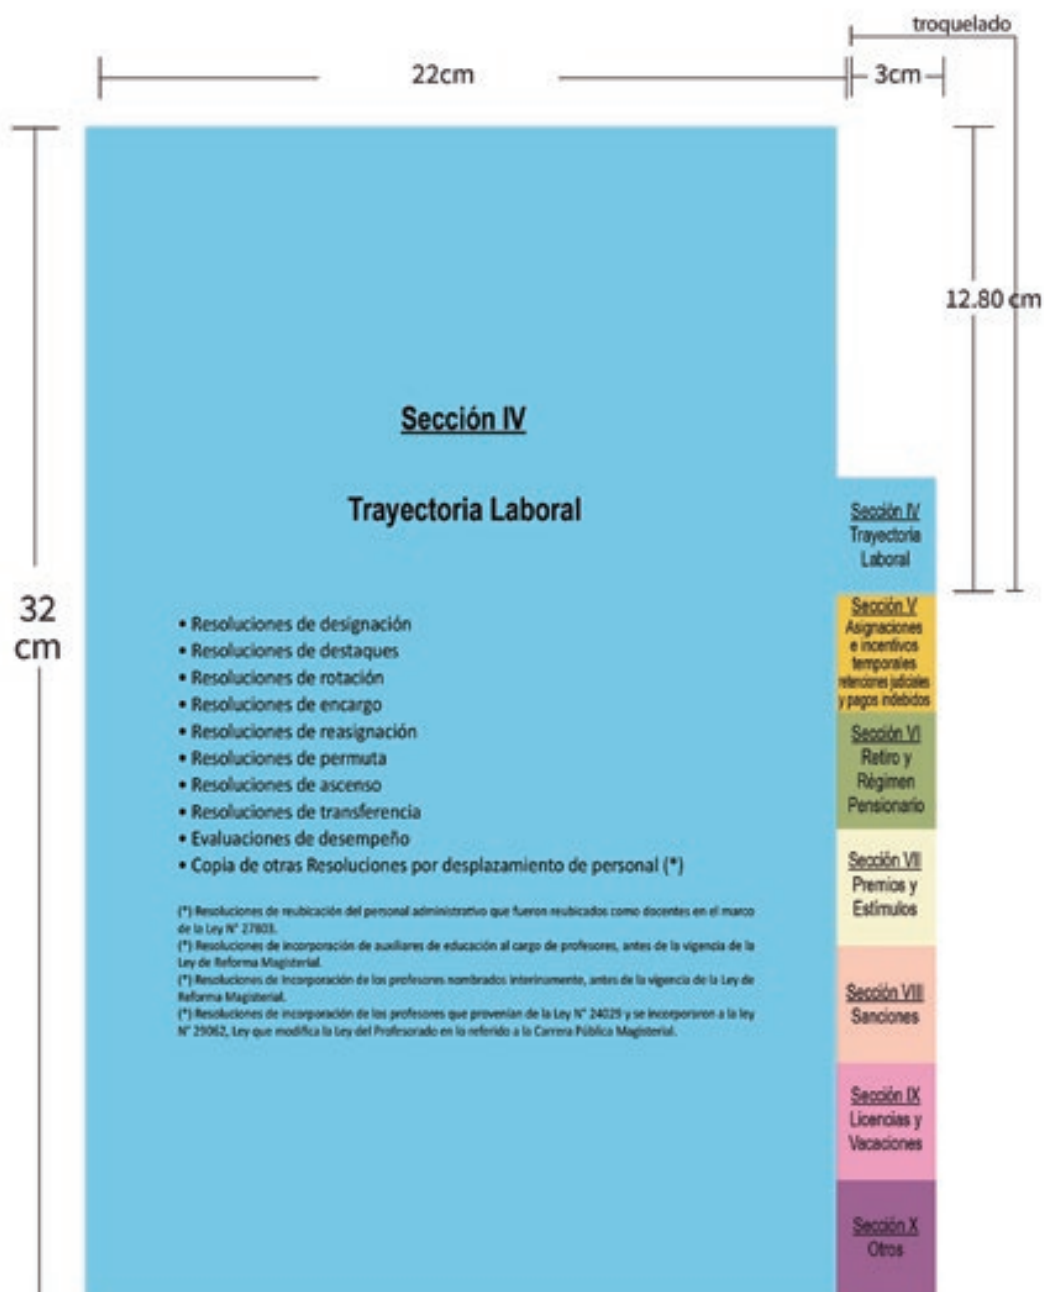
troquelado

22cm

3cm

12.80 cm

32 cm

Sección IV

Trayectoria Laboral

• Resoluciones de designación
• Resoluciones de destaques
• Resoluciones de rotación
• Resoluciones de encargo
• Resoluciones de reasignación
• Resoluciones de permuta
• Resoluciones de ascenso
• Resoluciones de transferencia
• Evaluaciones de desempeño
• Copia de otras Resoluciones por desplazamiento de personal (*)

(*) Resoluciones de reubicación del personal administrativo que fueron reubicados como docentes en el marco de la Ley N° 27803.
(*) Resoluciones de incorporación de auxiliares de educación al cargo de profesores, antes de la vigencia de la Ley de Reforma Magisterial.
(*) Resoluciones de incorporación de los profesores nombrados interinamente, antes de la vigencia de la Ley de Reforma Magisterial.
(*) Resoluciones de incorporación de los profesores que provenían de la Ley N° 24029 y se incorporaron a la ley N° 29062, Ley que modifica la Ley del Profesorado en lo referido a la Carrera Pública Magisterial.

Sección IV
Trayectoria Laboral

Sección V
Asignaciones e incentivos temporales retenciones judiciales y pagos indebidos

Sección VI
Retiro y Régimen Pensionario

Sección VII
Premios y Estímulos

Sección VIII
Sanciones

Sección IX
Licencias y Vacaciones

Sección X
Otros